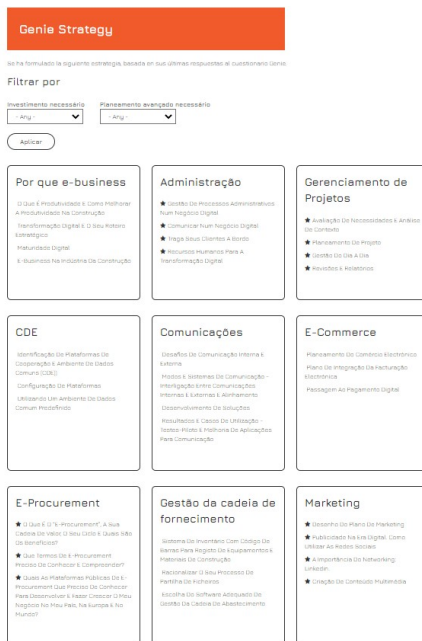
Genie Strategy

Se ha formulado la siguiente estrategia, basada en sus últimas respuestas al cuestionario Genie.

Filtrar por

Investimento necessário
- Any -

Planeamento avançado necessário
- Any -

Aplicar

Por que e-business

O Que É Produtividade E Como Melhorar A Produtividade Na Construção

Transformação Digital E O Seu Roteiro Estratégico

Maturidade Digital

E-business Na Indústria Da Construção

Administração

★ Gestão De Processos Administrativos Num Negócio Digital

★ Comunicar Num Negócio Digital

★ Traga Seus Clientes A Bordo

★ Recursos Humanos Para A Transformação Digital

Gerenciamento de Projetos

★ Avaliação De Necessidades E Análise De Contexto

★ Planeamento De Projeto

★ Gestão Do Dia A Dia

★ Revisões E Relatórios

CDE

Identificação De Plataformas De Cooperação E Ambiente De Dados Comum (CDE)

Configuração De Plataformas

Utilizando Um Ambiente De Dados Comum Proactivo

Comunicações

Desafios De Comunicação Interna E Externa

Modos E Sistemas De Comunicação - Interligação Entre Comunicações Internas E Externas E Alinhamento

Desenvolvimento De Soluções

Resultados E Casos De Utilização - Testes-Piloto E Melhoria De Aplicações Para Comunicação

E-Commerce

Planeamento Do Comércio Electrónico

Plano De Integração Da Facturação Electrónica

Passagem Ao Pagamento Digital

E-Procurement

★ O Que É O "e-Procurement", A Sua Cadeia De Valor O Seu Ciclo E Quais São Os Benefícios?

★ Que Termos De E-Procurement Preciso De Conhecer E Compreender?

★ Quais As Plataformas Públicas De E-Procurement Que Preciso De Conhecer Para Desenvolver E Fazer Crescer O Meu Negócio No Meu País, Na Europa E No Mundo?

Gestão da cadeia de fornecimento

Sistema De Inventário Com Código De Barras Para Registo De Equipamentos E Materiais De Construção

Racionalizar O Seu Processo De Partilha De Ficheiros

Escolha Do Software Adequado De Gestão Da Cadeia De Abastecimento

Marketing

★ Desenho Do Plano De Marketing

★ Publicidade Na Era Digital: Como Utilizar As Redes Sociais

★ A Importância Do Networking: Linkedin

★ Criação De Conteúdo Multimédia